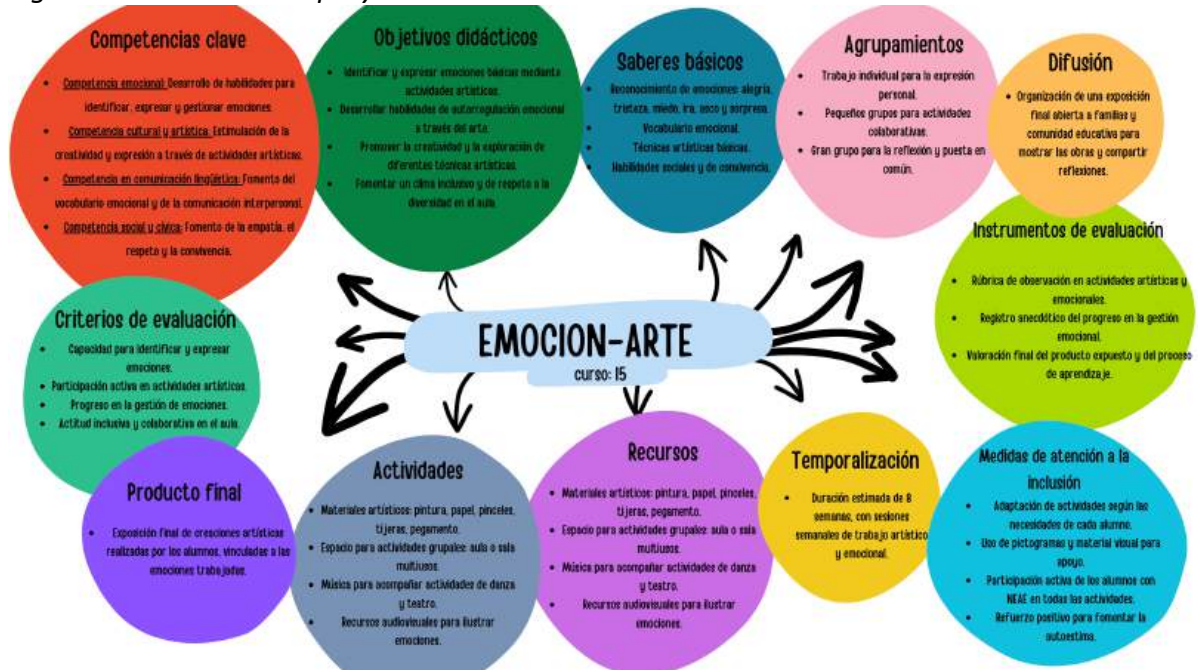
Competencias clave

- Competencia emocional: Desarrollo de habilidades para identificar, expresar y gestionar emociones.
- Competencia cultural y artística: Estimulación de la creatividad y expresión a través de actividades artísticas.
- Competencia en comunicación lingüística: Fomento del vocabulario emocional y de la comunicación interpersonal.
- Competencia social y cívica: Fomento de la empatía, el respeto y la convivencia.

Objetivos didácticos

- Identificar y expresar emociones básicas mediante actividades artísticas.
- Desarrollar habilidades de autorregulación emocional a través del arte.
- Promover la creatividad y la exploración de diferentes técnicas artísticas.
- Fomentar un clima inclusivo y de respeto a la diversidad en el aula.

Saberes básicos

- Reconocimiento de emociones: alegría, tristeza, miedo, ira, asco y sorpresa.
- Vocabulario emocional.
- Técnicas artísticas básicas.
- Habilidades sociales y de convivencia.

Agrupamientos

- Trabajo individual para la expresión personal.
- Pequeños grupos para actividades colaborativas.
- Gran grupo para la reflexión y puesta en común.

Difusión

- Organización de una exposición final abierta a familias y comunidad educativa para mostrar las obras y compartir reflexiones.

Instrumentos de evaluación

- Rúbrica de observación en actividades artísticas y emocionales.
- Registro anecdótico del progreso en la gestión emocional.
- Valoración final del producto expuesto y del proceso de aprendizaje.

Criterios de evaluación

- Capacidad para identificar y expresar emociones.
- Participación activa en actividades artísticas.
- Progreso en la gestión de emociones.
- Actitud inclusiva y colaborativa en el aula.

EMOCION-ARTE
curso: 1S

Producto final

- Exposición final de creaciones artísticas realizadas por los alumnos, vinculadas a las emociones trabajadas.

Actividades

- Materiales artísticos: pintura, papel, pinceles, tijeras, pegamento.
- Espacio para actividades grupales: aula o sala multiusos.
- Música para acompañar actividades de danza y teatro.
- Recursos audiovisuales para ilustrar emociones.

Recursos

- Materiales artísticos: pintura, papel, pinceles, tijeras, pegamento.
- Espacio para actividades grupales: aula o sala multiusos.
- Música para acompañar actividades de danza y teatro.
- Recursos audiovisuales para ilustrar emociones.

Temporalización

- Duración estimada de 8 semanas, con sesiones semanales de trabajo artístico y emocional.

Medidas de atención a la inclusión

- Adaptación de actividades según las necesidades de cada alumno.
- Uso de pictogramas y material visual para apoyo.
- Participación activa de los alumnos con NEAE en todas las actividades.
- Refuerzo positivo para fomentar la autoestima.